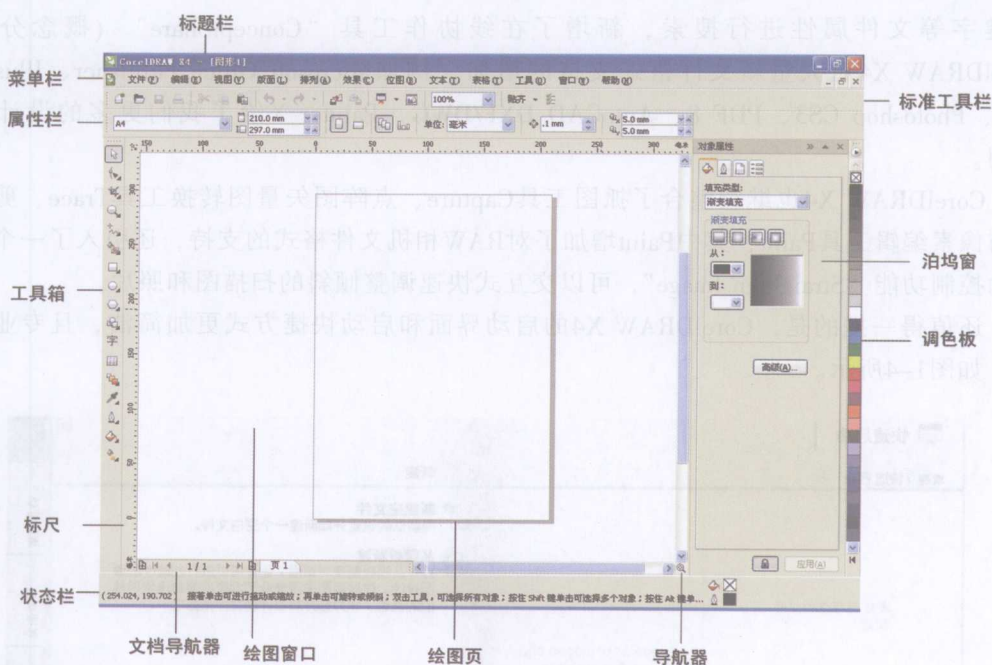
标题栏

菜单栏

属性栏

标准工具栏

工具箱

泊坞窗

调色板

标尺

状态栏

文档导航器

绘图窗口

绘图页

导航器

CorelDRAW X4 - [图形1]

文件(F) 编辑(E) 视图(V) 版面(L) 排列(A) 效果(C) 位图(B) 文本(T) 表格(T) 工具(O) 窗口(W) 帮助(H)

100%

贴齐

A4

210.0 mm

297.0 mm

单位: 毫米

.1 mm

5.0 mm

5.0 mm

对象属性

填充类型:

渐变填充

从:

到:

高级(A)...

应用(A)

1 / 1

页 1

(254.024, 190.702)

接着单击可进行拖动或缩放;再单击可旋转或倾斜;双击工具,可选择所有对象;按住 Shift 键单击可选择多个对象;按住 Alt 键单...